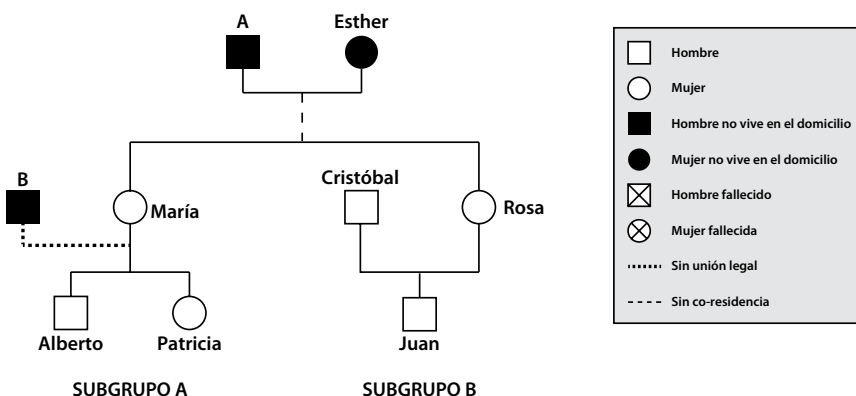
A
Esther
B
María
Cristóbal
Rosa
Alberto
Patricia
Juan
SUBGRUPO A
SUBGRUPO B

Hombre
Mujer
Hombre no vive en el domicilio
Mujer no vive en el domicilio
Hombre fallecido
Mujer fallecida
Sin unión legal
Sin co-residencia